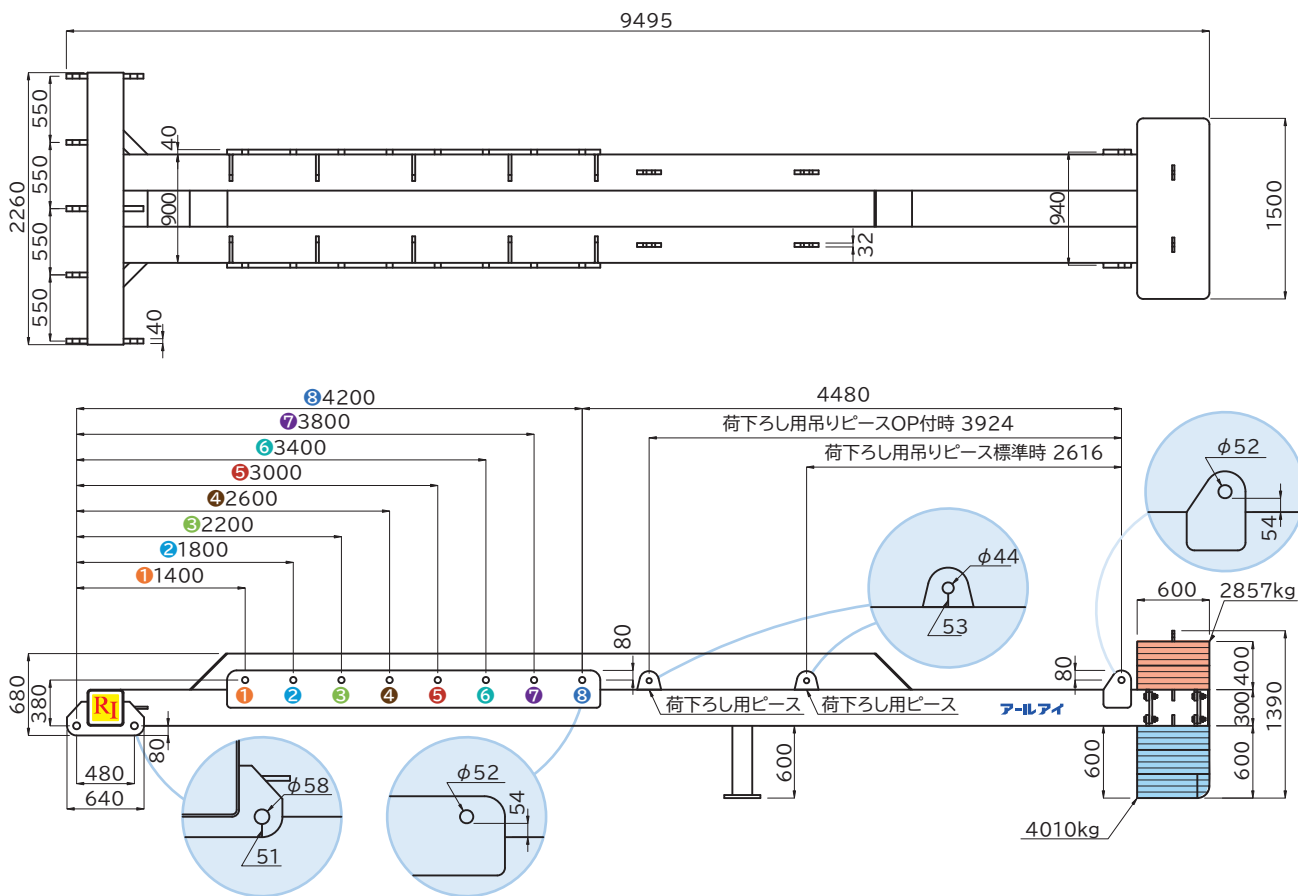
9495

550
550
550
550
2260
40
900
40
32
940
1500

❽4200
❼3800
❻3400
❺3000
❹2600
❸2200
❷1800
❶1400

4480
荷下ろし用吊りピースOP付時 3924
荷下ろし用吊りピース標準時 2616

$\phi$52
54
$\phi$44
53
600
2857kg
80
80
680
380
RI
❶ ❷ ❸ ❹ ❺ ❻ ❼ ❽
荷下ろし用ピース
荷下ろし用ピース
アールアイ
400
300
600
1390
600
600
80
480
640
$\phi$58
51
$\phi$52
54
4010kg